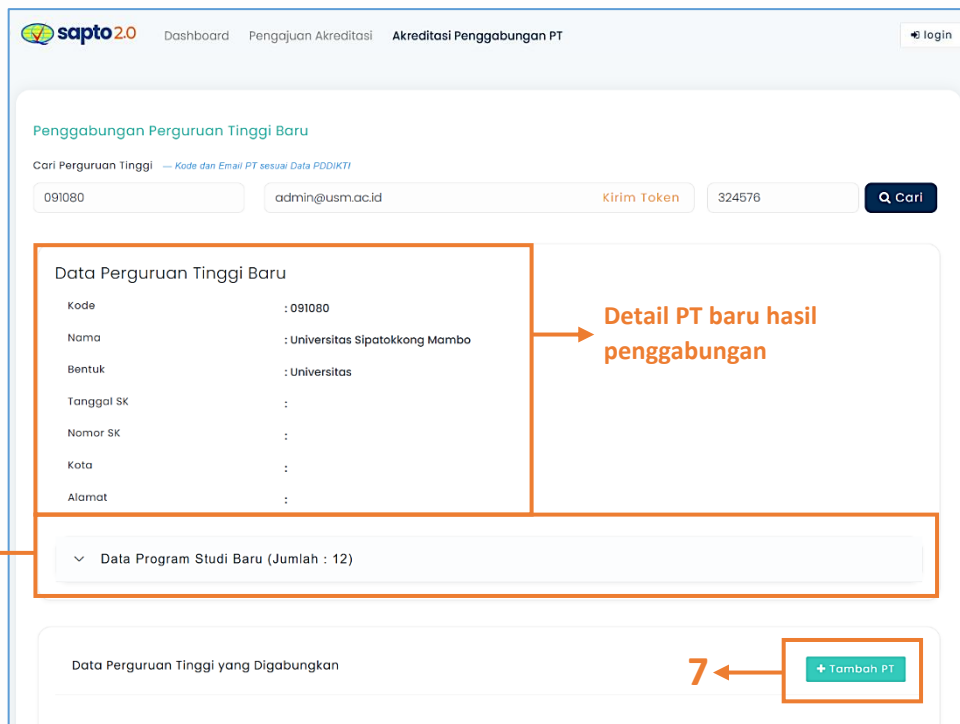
sapto 2.0 Dashboard Pengajuan Akreditasi Akreditasi Penggabungan PT login

Penggabungan Perguruan Tinggi Baru

Cari Perguruan Tinggi — Kode dan Email PT sesuai Data PDDIKTI

091080 admin@usm.ac.id Kirim Token 324576 Cari

Data Perguruan Tinggi Baru

| | |
|---|---|
| Kode | : 091080 |
| Nama | : Universitas Sipatokkong Mambo |
| Bentuk | : Universitas |
| Tanggal SK | : |
| Nomor SK | : |
| Kota | : |
| Alamat | : |

Detail PT baru hasil penggabungan

Data Program Studi Baru (Jumlah : 12)

Data Perguruan Tinggi yang Digabungkan

7

+ Tambah PT